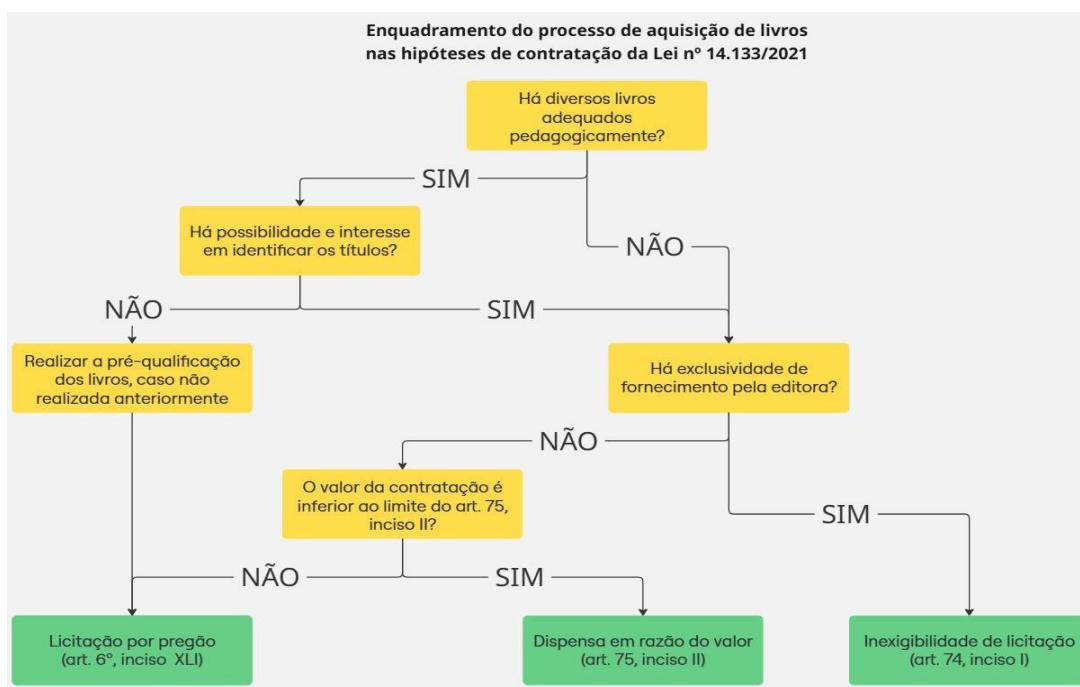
Enquadramento do processo de aquisição de livros nas hipóteses de contratação da Lei nº 14.133/2021

Há diversos livros adequados pedagogicamente?

SIM

NÃO

Há possibilidade e interesse em identificar os títulos?

NÃO

SIM

Realizar a pré-qualificação dos livros, caso não realizada anteriormente

Há exclusividade de fornecimento pela editora?

NÃO

O valor da contratação é inferior ao limite do art. 75, inciso II?

SIM

NÃO

SIM

Licitação por pregão (art. 6º, inciso XLI)

Dispensa em razão do valor (art. 75, inciso II)

Inexigibilidade de licitação (art. 74, inciso I)